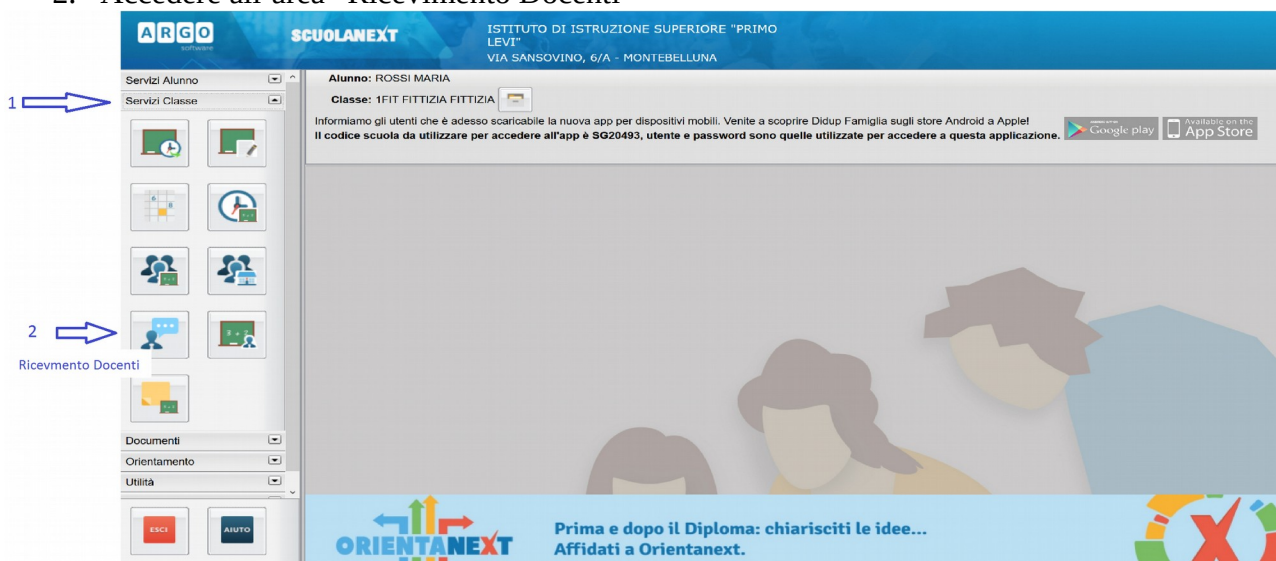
2. Accedere all'area "Ricevimento Docenti"

ARGO software

SCUOLANEXT

ISTITUTO DI ISTRUZIONE SUPERIORE "PRIMO LEVI"
VIA SANSOVINO, 6/A - MONTEBELLUNA

Servizi Alunno

1

Servizi Classe

2

Ricevmento Docenti

Documenti

Orientamento

Utilità

ESCI

AIUTO

Alunno: ROSSI MARIA

Classe: 1FIT FITTIZIA FITTIZIA

Informiamo gli utenti che è adesso scaricabile la nuova app per dispositivi mobili. Venite a scoprire Didup Famiglia sugli store Android a Apple!
Il codice scuola da utilizzare per accedere all'app è SG20493, utente e password sono quelle utilizzate per accedere a questa applicazione.

Google play

Available on the App Store

ORIENTANEXT

Prima e dopo il Diploma: chiarisciti le idee...
Affidati a Orientanext.